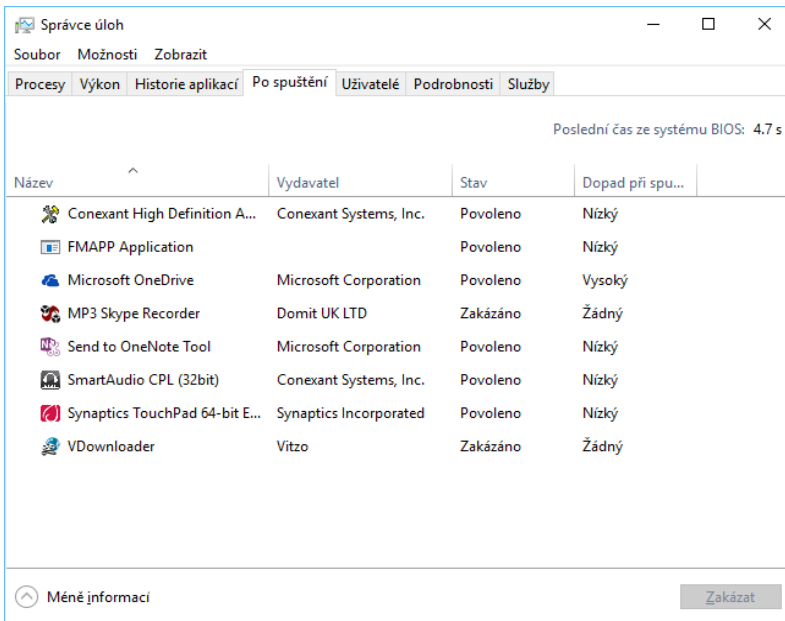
Správce úloh

Soubor Možnosti Zobrazit

Procesy | Výkon | Historie aplikací | Po spuštění | Uživatelé | Podrobnosti | Služby

Poslední čas ze systému BIOS: 4.7 s

| Název | Vydavatel | Stav | Dopad při spu... |
|---|---|---|---|
| Conexant High Definition A... | Conexant Systems, Inc. | Povoleno | Nízký |
| FMAPP Application | | Povoleno | Nízký |
| Microsoft OneDrive | Microsoft Corporation | Povoleno | Vysoký |
| MP3 Skype Recorder | Domit UK LTD | Zakázáno | Žádný |
| Send to OneNote Tool | Microsoft Corporation | Povoleno | Nízký |
| SmartAudio CPL (32bit) | Conexant Systems, Inc. | Povoleno | Nízký |
| Synaptics TouchPad 64-bit E... | Synaptics Incorporated | Povoleno | Nízký |
| VDownloader | Vitzo | Zakázáno | Žádný |

Méně informací

Zakázat